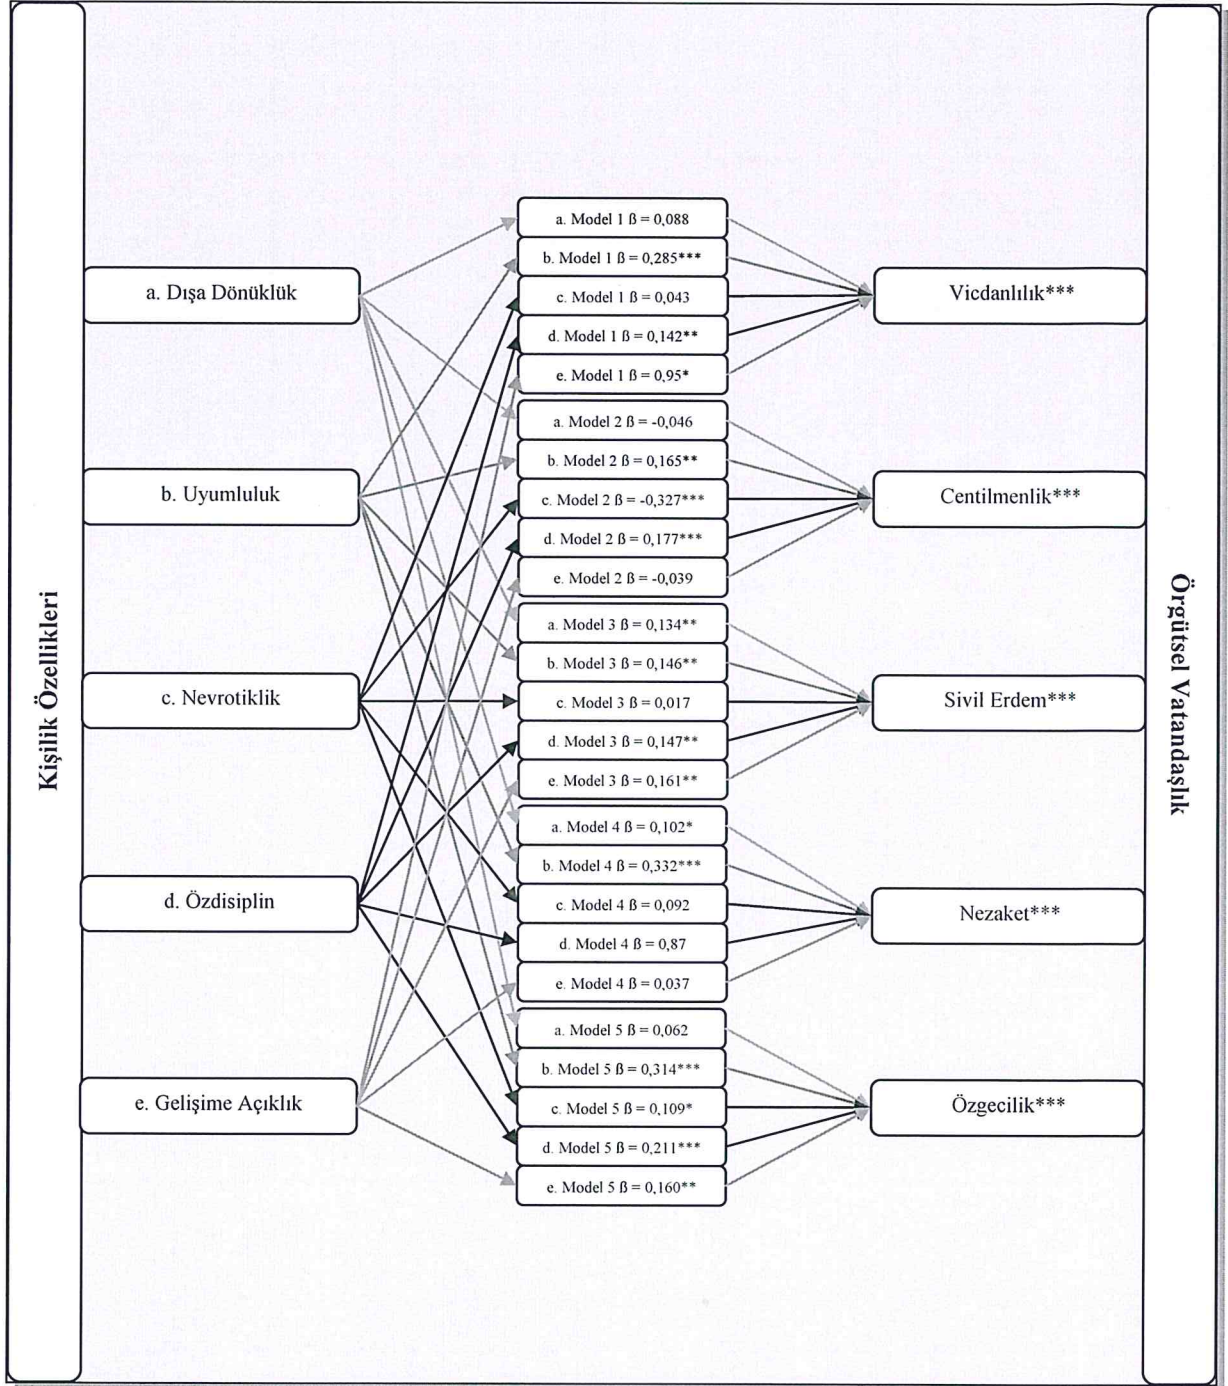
Kişilik Özellikleri

a. Dışa Dönüklük

b. Uyumluluk

c. Nevrotiklik

d. Özdisiplin

e. Gelişime Açıklık

a. Model 1 ß = 0,088
b. Model 1 ß = 0,285***
c. Model 1 ß = 0,043
d. Model 1 ß = 0,142**
e. Model 1 ß = 0,95*
a. Model 2 ß = -0,046
b. Model 2 ß = 0,165**
c. Model 2 ß = -0,327***
d. Model 2 ß = 0,177***
e. Model 2 ß = -0,039
a. Model 3 ß = 0,134**
b. Model 3 ß = 0,146**
c. Model 3 ß = 0,017
d. Model 3 ß = 0,147**
e. Model 3 ß = 0,161**
a. Model 4 ß = 0,102*
b. Model 4 ß = 0,332***
c. Model 4 ß = 0,092
d. Model 4 ß = 0,87
e. Model 4 ß = 0,037
a. Model 5 ß = 0,062
b. Model 5 ß = 0,314***
c. Model 5 ß = 0,109*
d. Model 5 ß = 0,211***
e. Model 5 ß = 0,160**

Vicdanlılık***

Centilmenlik***

Sivil Erdem***

Nezaket***

Özgecilik***

Örgütsel Vatandaşlık